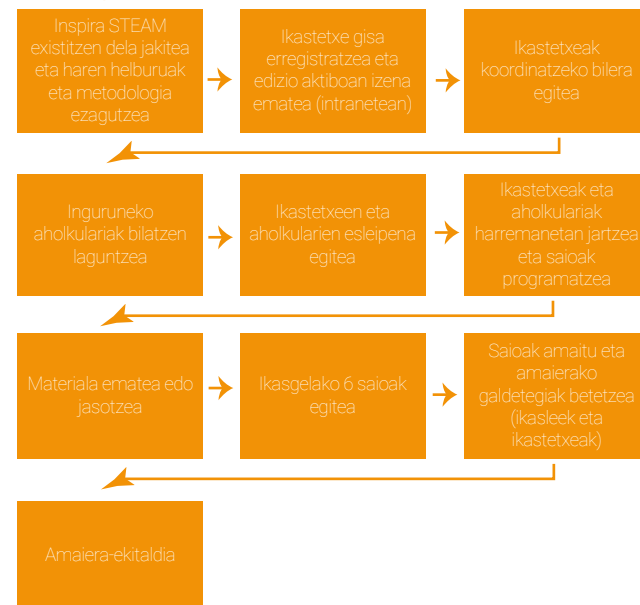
Inspira STEAM existitzen dela jakitea eta haren helburuak eta metodologia ezagutzea

Ikastetxe gisa erregistratzea eta edizio aktiboan izena ematea (intranetean)

Ikastetxeak koordinatzeko bilera egitea

Inguruneko aholkulariak bilatzen laguntzea

Ikastetxeen eta aholkularien esleipena egitea

Ikastetxeak eta aholkulariak harremanetan jartzea eta saioak programatzea

Materiala ematea edo jasotzea

Ikasgelako 6 saioak egitea

Saioak amaitu eta amaierako galdetegiak betetzea (ikasleek eta ikastetxeak)

Amaiera-ekitaldia